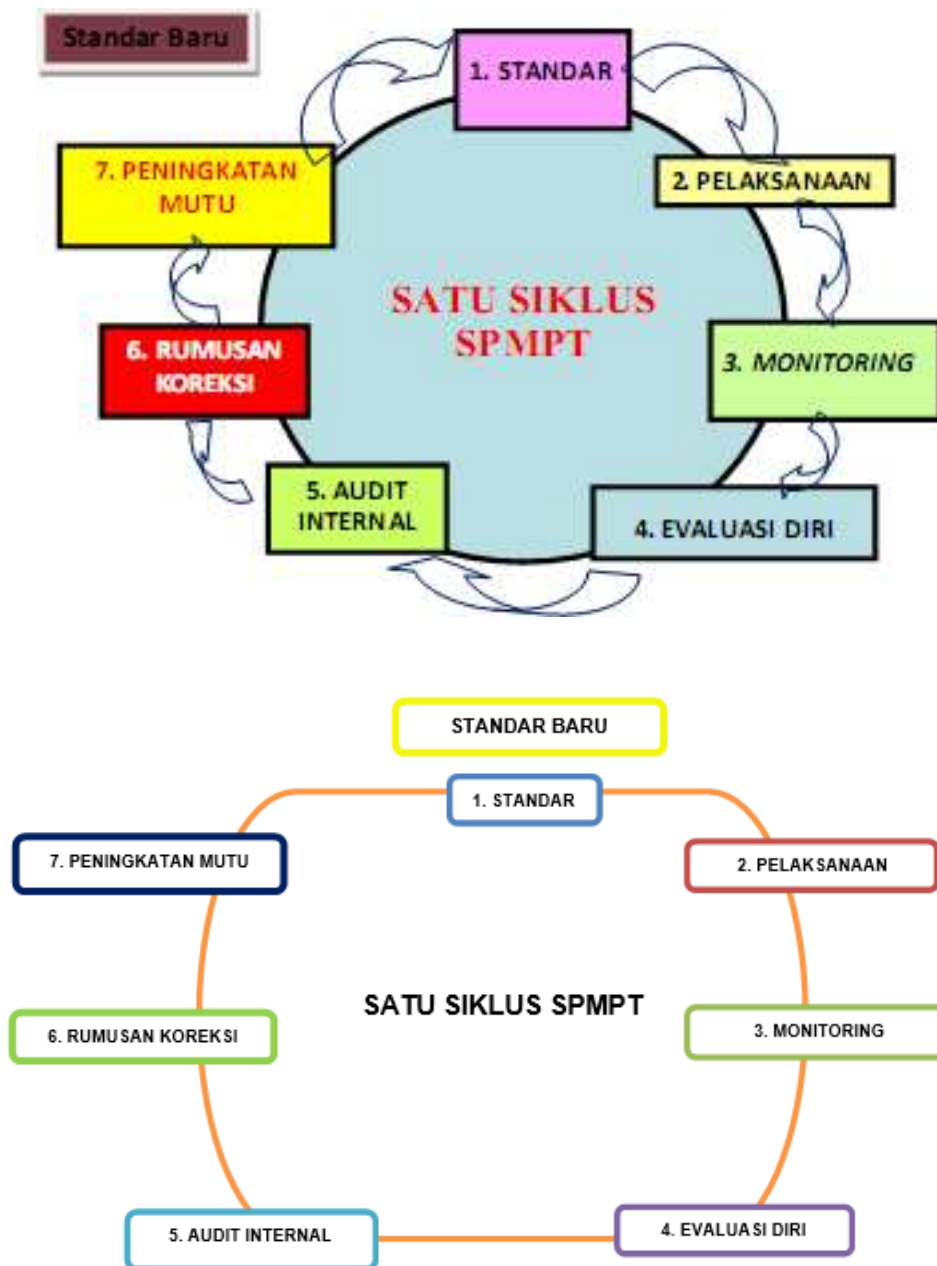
Standar Baru

1. STANDAR

2. PELAKSANAAN

3. MONITORING

4. EVALUASI DIRI

5. AUDIT INTERNAL

6. RUMUSAN KOREKSI

7. PENINGKATAN MUTU

SATU SIKLUS SPMPT

STANDAR BARU

1. STANDAR

7. PENINGKATAN MUTU

2. PELAKSANAAN

SATU SIKLUS SPMPT

6. RUMUSAN KOREKSI

3. MONITORING

5. AUDIT INTERNAL

4. EVALUASI DIRI